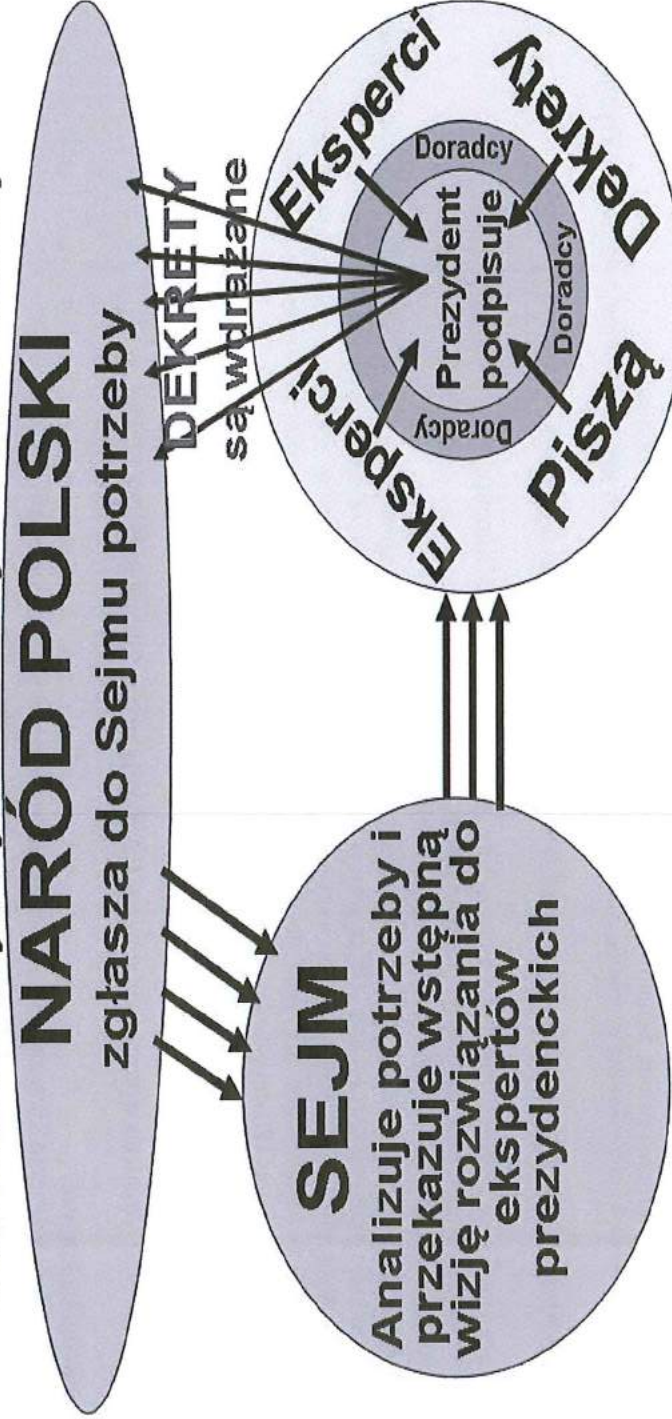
NARÓD POLSKI
zgłasza do Sejmu potrzeby

DEKRETY
są wdrażane

SEJM
Analizuje potrzeby i przekazuje wstępną wizję rozwiązania do ekspertów prezydenckich

Eksperci
Eksperci
Piszą
Dekrety

Doradcy
Doradcy
Doradcy

Prezydent
podpisuje